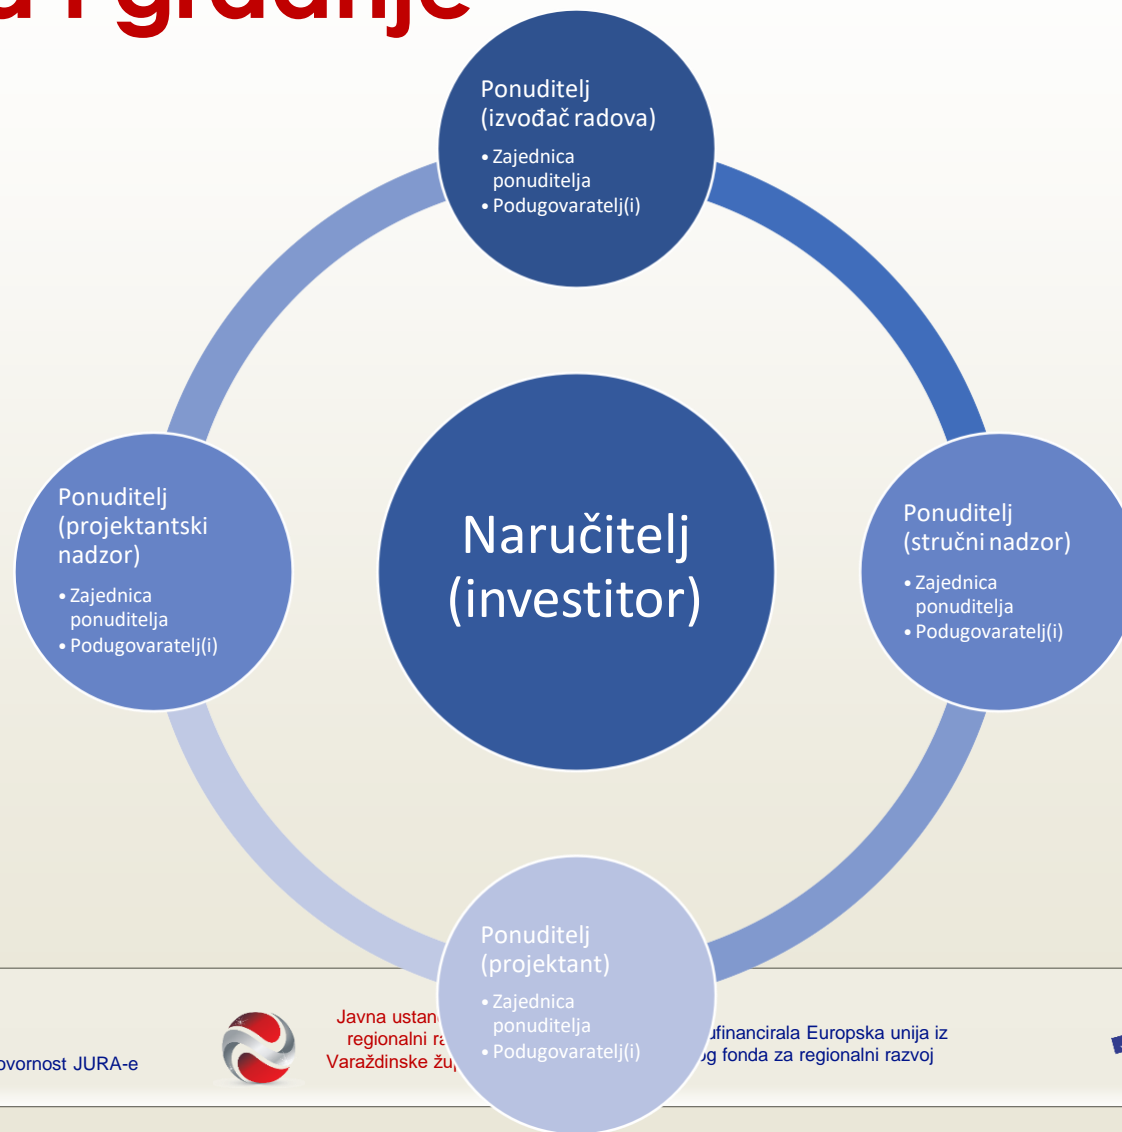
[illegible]a i gradnje

Ponuditelj (izvođač radova)
• Zajednica ponuditelja
• Podugovaratelj(i)

Ponuditelj (projektantski nadzor)
• Zajednica ponuditelja
• Podugovaratelj(i)

Naručitelj (investitor)

Ponuditelj (stručni nadzor)
• Zajednica ponuditelja
• Podugovaratelj(i)

Ponuditelj (projektant)
• Zajednica ponuditelja
• Podugovaratelj(i)

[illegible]ovornost JURA-e

Javna ustan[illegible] regionalni ra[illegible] Varaždinske žu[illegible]

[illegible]ufinancirala Europska unija iz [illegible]g fonda za regionalni razvoj